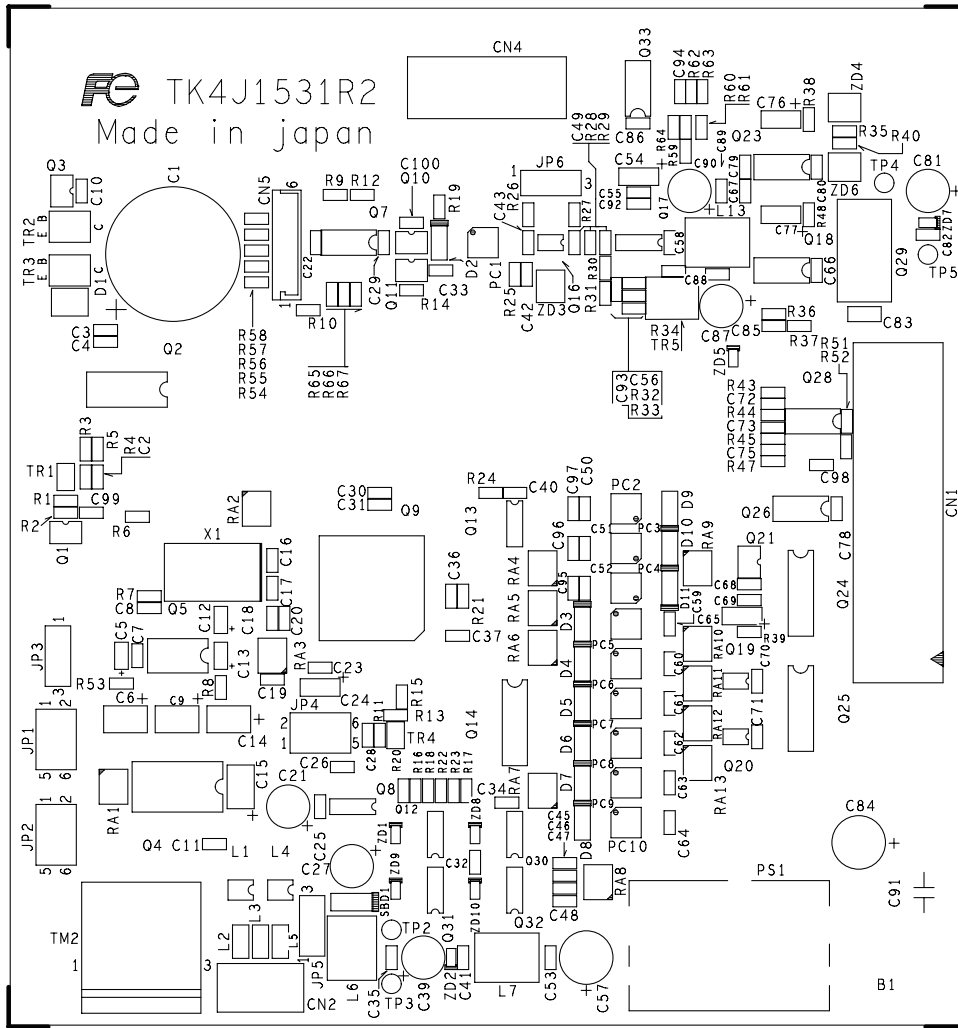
Fe TK4J1531R2
Made in japan

CN4
Q33
C94 R62 R63
R60 R61
R38
ZD4
C76
C86
R64 R59
C89
Q23
R35 R40
C49 R28 R29
JP6
1 3
C54
C90
C67 C79
C80
ZD6
TP4
C81
C100
Q10
R9 R12
CN5
6
Q3
C10
C1
TR2
E B
C
Q7
R19
C43 R26
C55 C92
Q17
L13
R48
C77
Q18
C82 ZD7
TR3
E B
D1 C
C22
C29
D2
PC1
R27
C58
C66
Q29
TP5
Q11
R14
C33
R25
ZD3
Q16
R30
R31
C88
R10
C42
C87
C85
R36
R37
C83
C3
C4
R58
R57
R56
R55
R54
Q2
R65
R66
R67
R34
TR5
ZD5
R51
R52
C93 C56
R32
R33
R43
C72
R44
C73
R45
C75
R47
Q28
R3
R5
R4
C2
TR1
R1
C99
R2
R6
Q1
RA2
C30
C31
Q9
R24
C40
Q13
C97
C50
PC2
D9
C98
CN1
Q26
X1
C16
C17
C18
C20
C36
RA4
C96
C5
PC3
D10
RA9
Q21
C78
Q24
R7
C8
Q5
C12
C95
C52
PC4
D11
C68
C69
C59
C65
R39
JP3
1
C5
C7
C13
RA3
R21
C37
RA5
D3
RA6
PC5
C60
RA10
Q19
C70
R53
C6
C19
C23
2 3
C9
R8
C24
R15
D4
PC6
RA11
C71
Q25
JP1
2 3
5 6
C14
JP4
2 6
1 5
R11
R13
R20
TR4
C28
Q14
D5
PC7
C61
RA12
C62
Q20
D6
C26
R16 R18 R22 R23 R17
PC8
C63
RA13
C15
C21
Q8
Q12
C34
RA7
D7
PC9
JP2
1 2
5 6
RA1
C25
ZD1
ZD8
C45
C46
C47
D8
PC10
C64
C84
Q4
C11
L1
L4
C27
C32
ZD9
SBD1
Q30
RA8
PS1
C91
TM2
1
3
L2
L3
L5
JP5
3
TP2
ZD10
Q31
C48
Q32
L6
L7
ZD2
C41
C53
C57
B1
C35
TP3
C39
CN2